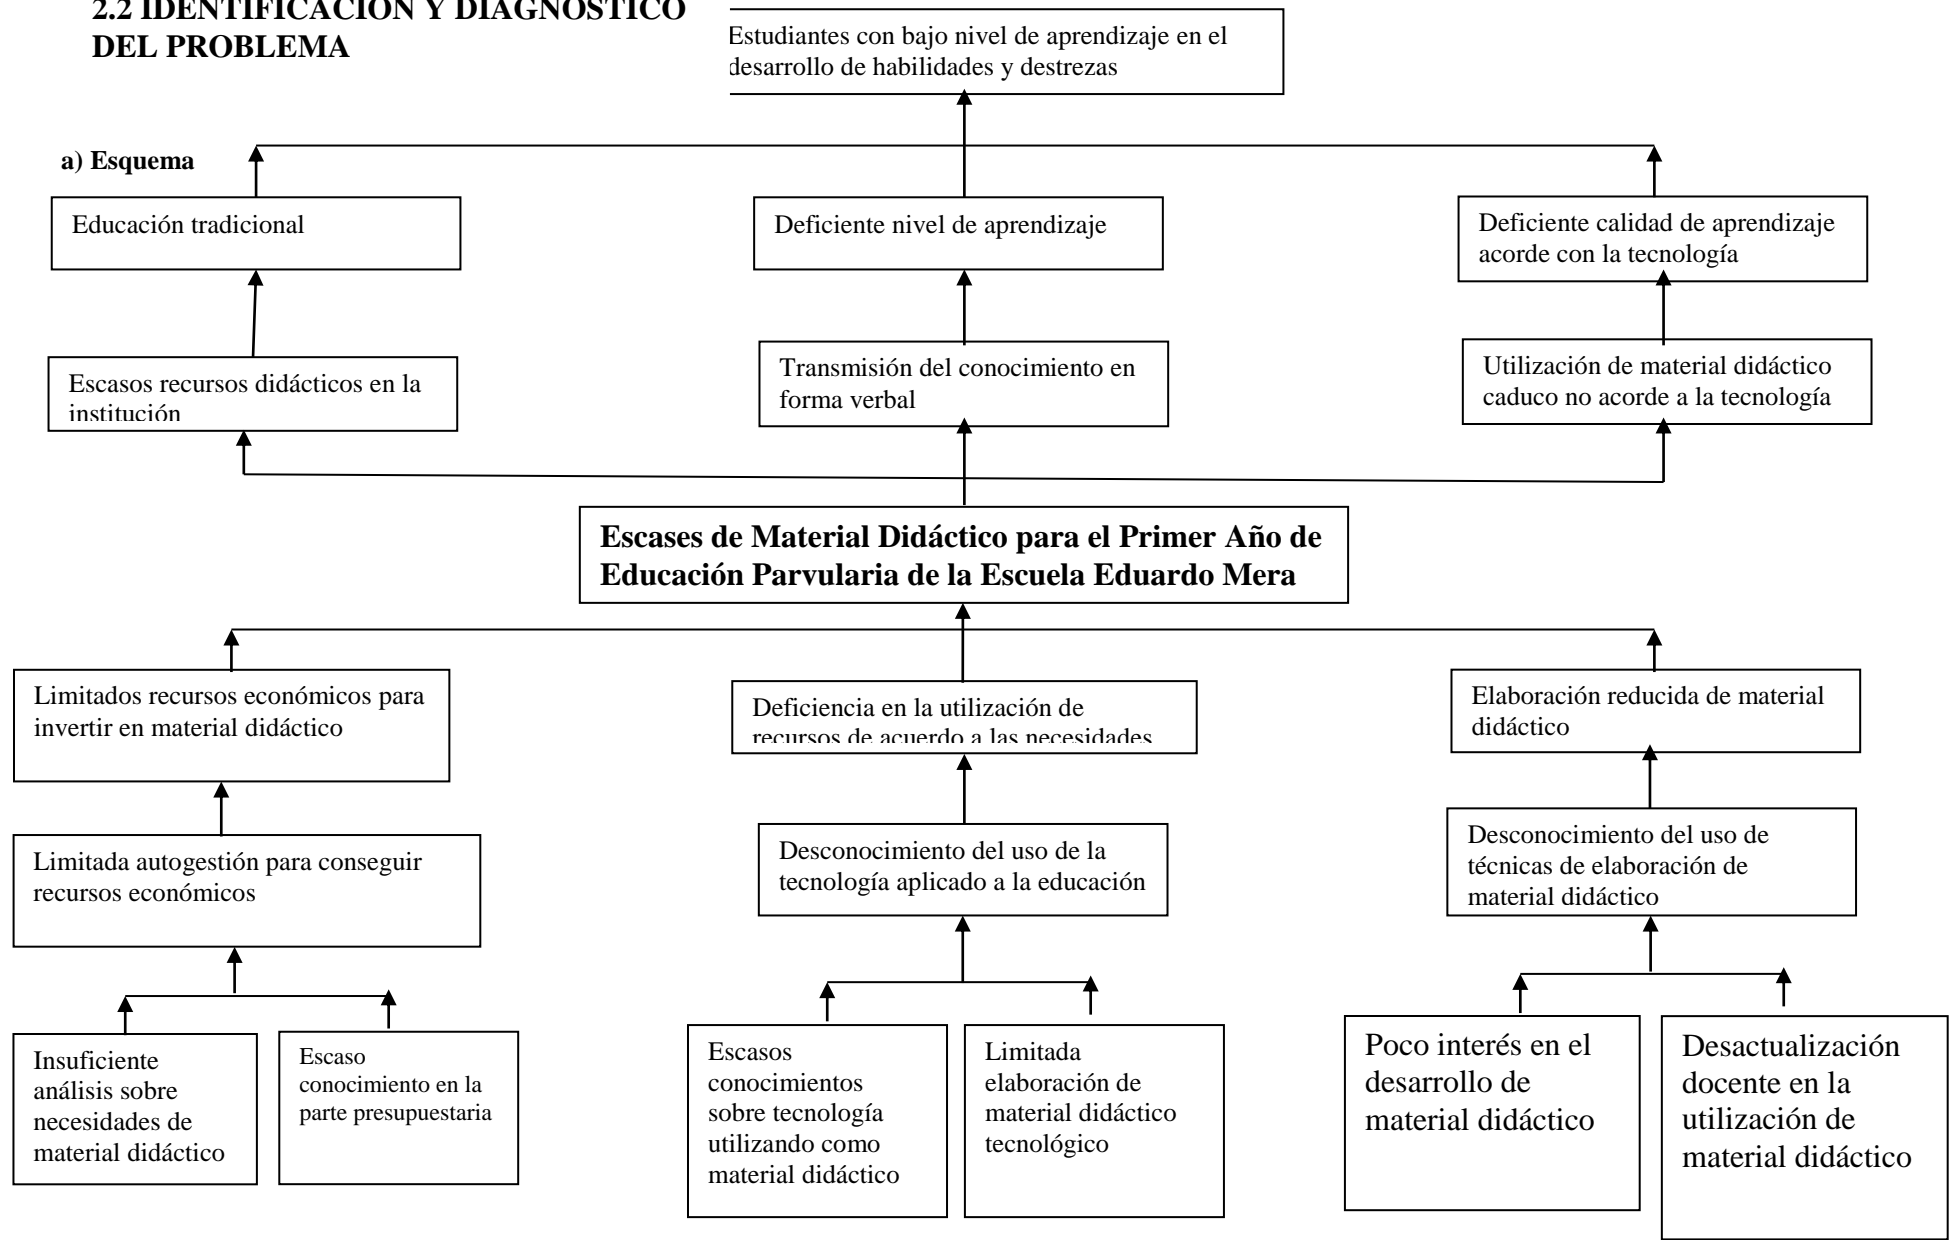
2.2 IDENTIFICACIÓN Y DIAGNÓSTICO DEL PROBLEMA

Estudiantes con bajo nivel de aprendizaje en el desarrollo de habilidades y destrezas

a) Esquema

Educación tradicional

Deficiente nivel de aprendizaje

Deficiente calidad de aprendizaje acorde con la tecnología

Escasos recursos didácticos en la institución

Transmisión del conocimiento en forma verbal

Utilización de material didáctico caduco no acorde a la tecnología

Escases de Material Didáctico para el Primer Año de Educación Parvularia de la Escuela Eduardo Mera

Limitados recursos económicos para invertir en material didáctico

Deficiencia en la utilización de recursos de acuerdo a las necesidades

Elaboración reducida de material didáctico

Limitada autogestión para conseguir recursos económicos

Desconocimiento del uso de la tecnología aplicado a la educación

Desconocimiento del uso de técnicas de elaboración de material didáctico

Insuficiente análisis sobre necesidades de material didáctico

Escaso conocimiento en la parte presupuestaria

Escasos conocimientos sobre tecnología utilizando como material didáctico

Limitada elaboración de material didáctico tecnológico

Poco interés en el desarrollo de material didáctico

Desactualización docente en la utilización de material didáctico